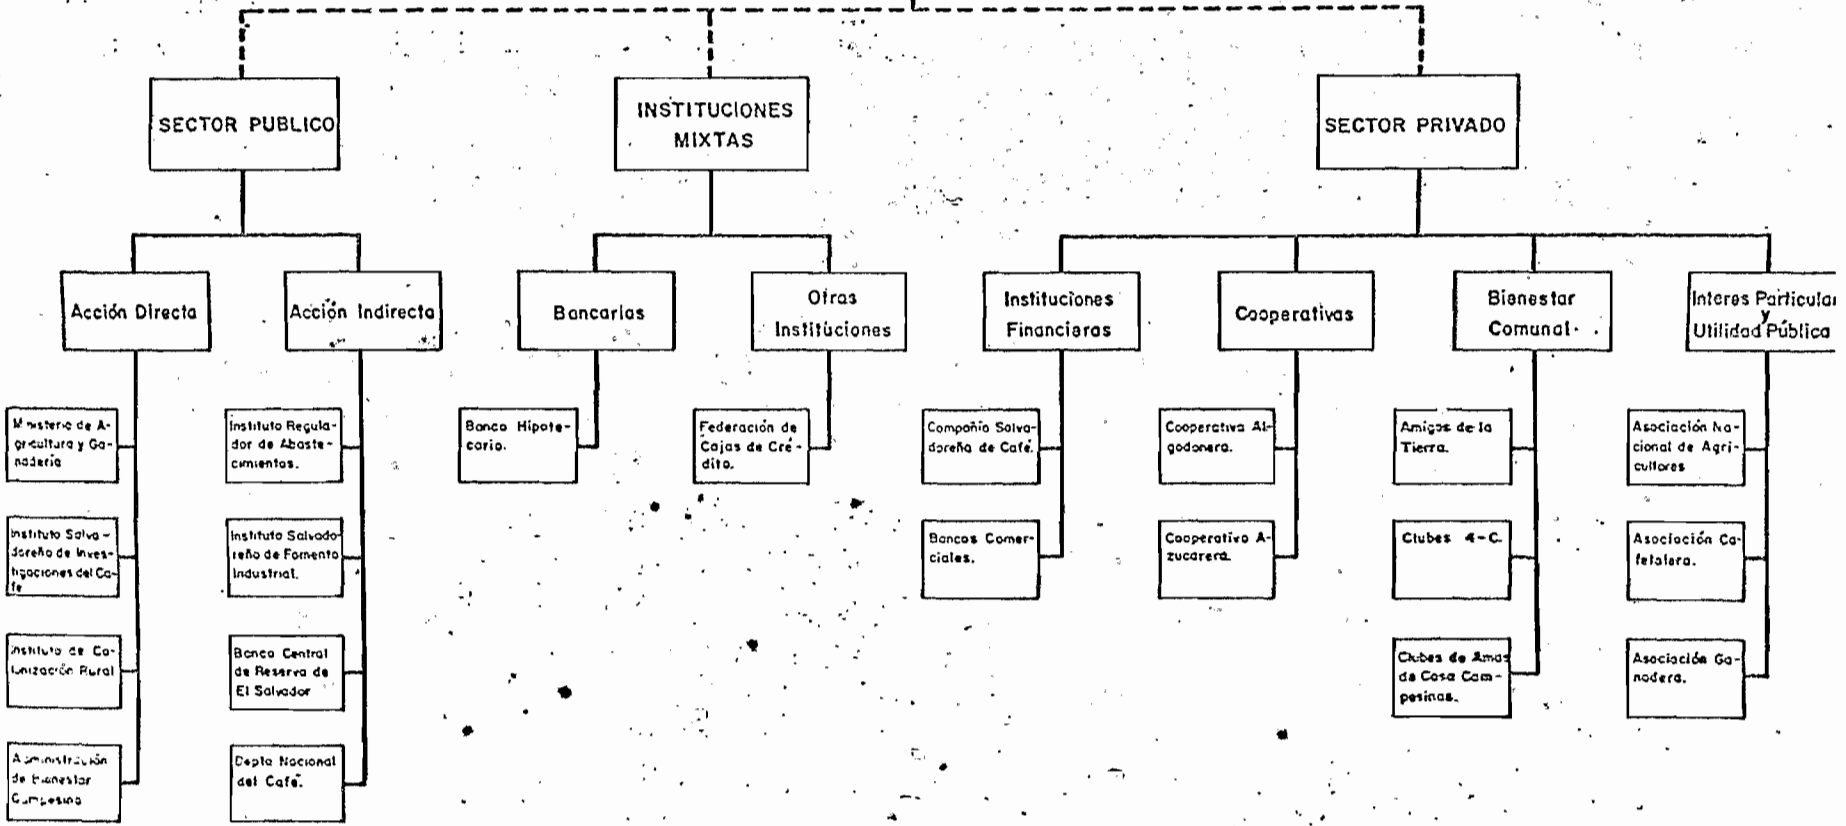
SECTOR PUBLICO

INSTITUCIONES MIXTAS

SECTOR PRIVADO

Acción Directa

Acción Indirecta

Bancarias

Otras Instituciones

Instituciones Financieras

Cooperativas

Bienestar Comunal

Interes Particular y Utilidad Pública

Ministerio de Agricultura y Ganadería

Instituto Salvadoreño de Investigaciones del Café

Instituto de Colonización Rural

Administración de Bienestar Campesino

Instituto Regulador de Abastecimientos.

Instituto Salvadoreño de Fomento Industrial.

Banco Central de Reserva de El Salvador

Depto Nacional del Café.

Banco Hipotecario.

Federación de Cajas de Crédito.

Compañía Salvadoreña de Café.

Bancos Comerciales.

Cooperativa Algodonera.

Cooperativa Azucarera.

Amigos de la Tierra.

Clubes 4-C.

Clubes de Amas de Casa Campesinas.

Asociación Nacional de Agricultores

Asociación Cafetalera.

Asociación Ganadera.